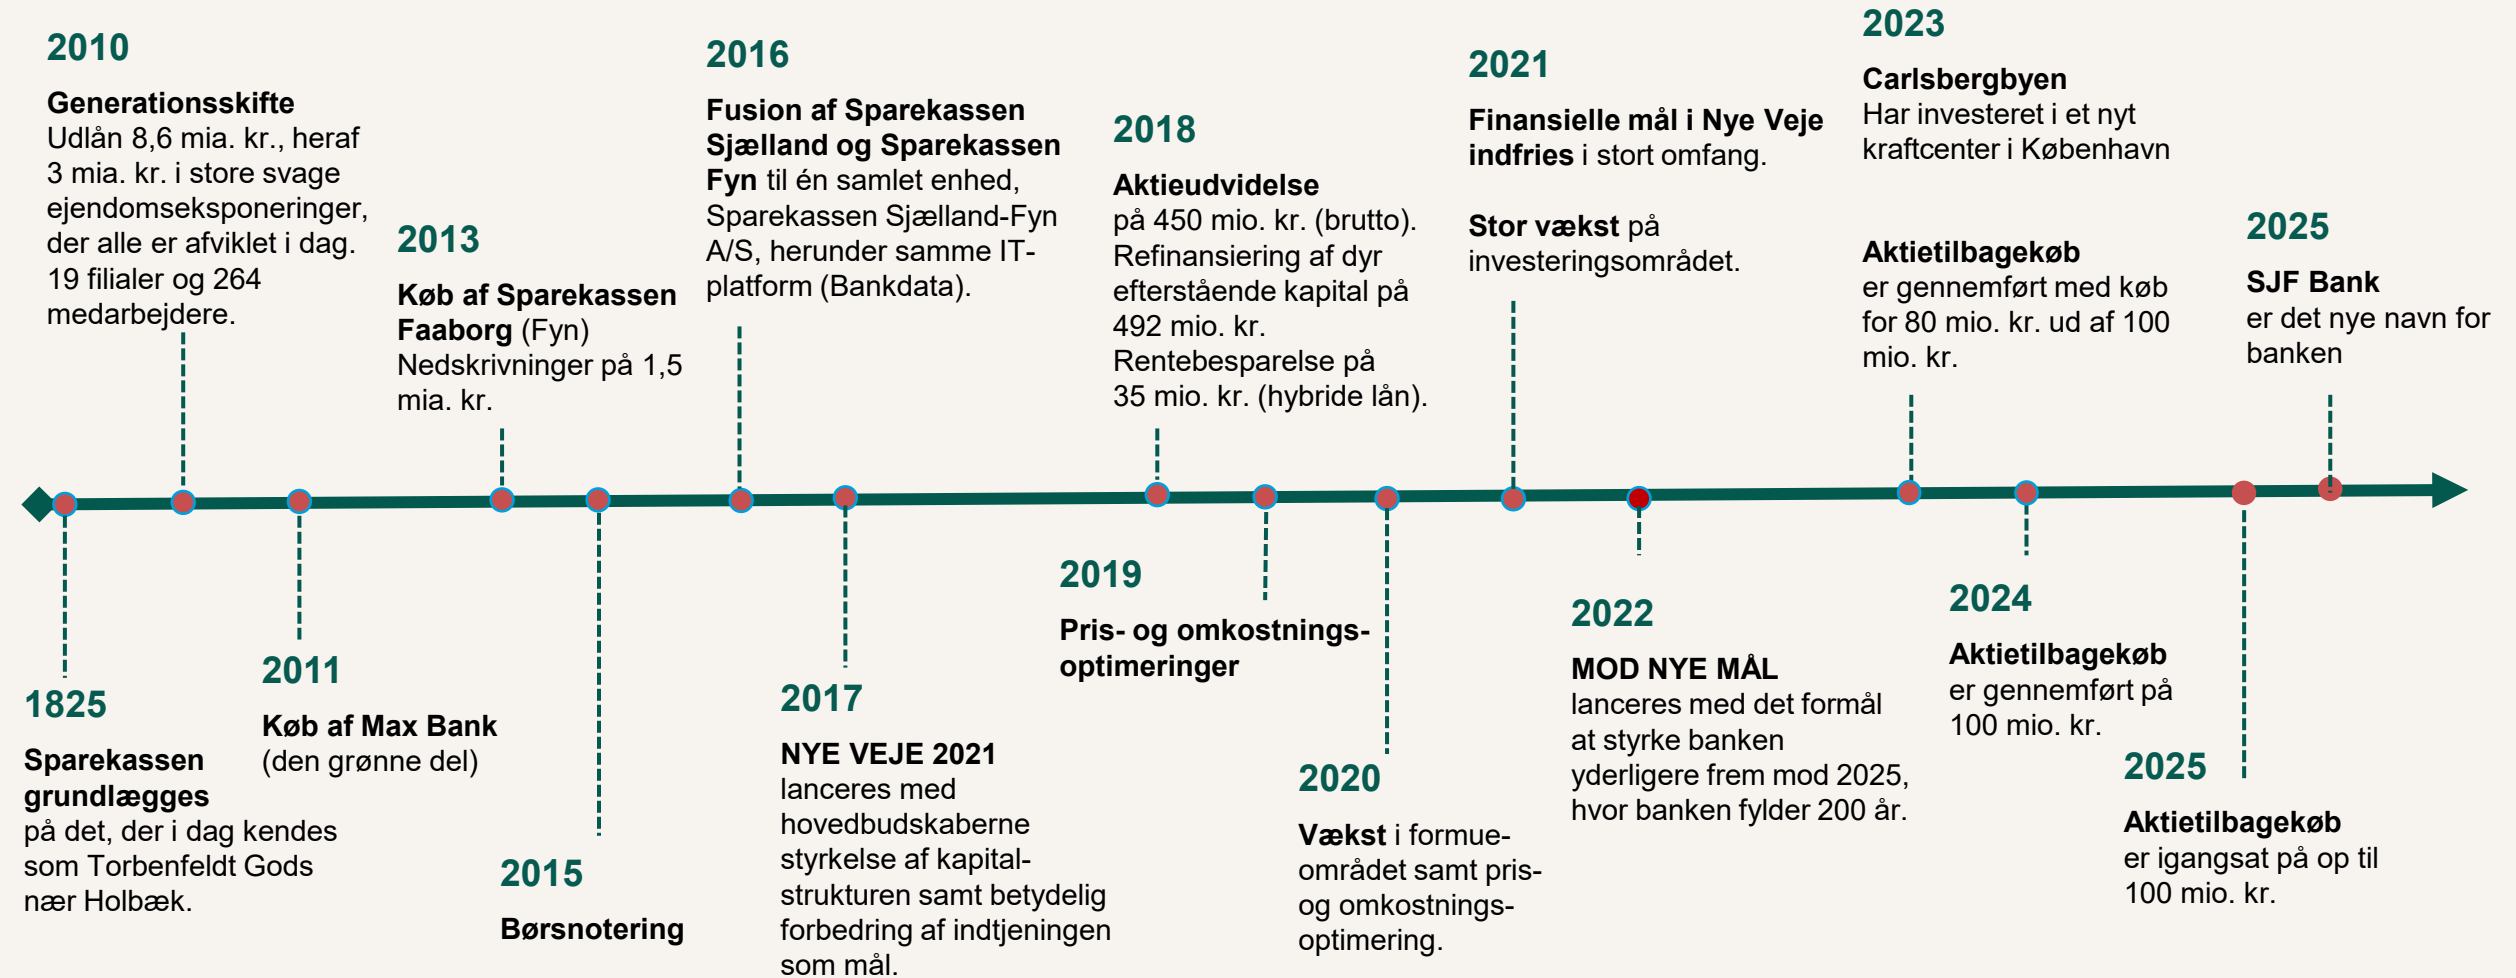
2010
Generationsskifte
Udlån 8,6 mia. kr., heraf 3 mia. kr. i store svage ejendomseksponeringer, der alle er afviklet i dag. 19 filialer og 264 medarbejdere.

2013
Køb af Sparekassen Faaborg (Fyn)
Nedskrivninger på 1,5 mia. kr.

2016
Fusion af Sparekassen Sjælland og Sparekassen Fyn til én samlet enhed, Sparekassen Sjælland-Fyn A/S, herunder samme IT-platform (Bankdata).

2018
Aktieudvidelse
på 450 mio. kr. (brutto). Refinansiering af dyr efterstående kapital på 492 mio. kr. Rentebesparelse på 35 mio. kr. (hybride lån).

2021
Finansielle mål i Nye Veje indfries i stort omfang.

Stor vækst på investeringsområdet.

2023
Carlsbergbyen
Har investeret i et nyt kraftcenter i København

Aktietilbagekøb
er gennemført med køb for 80 mio. kr. ud af 100 mio. kr.

2025
SJF Bank
er det nye navn for banken

1825
Sparekassen grundlægges
på det, der i dag kendes som Torbenfeldt Gods nær Holbæk.

2011
Køb af Max Bank
(den grønne del)

2015
Børsnotering

2017
NYE VEJE 2021
lanceres med hovedbudskaberne styrkelse af kapitalstrukturen samt betydelig forbedring af indtjeningen som mål.

2019
Pris- og omkostningsoptimeringer

2020
Vækst i formueområdet samt pris- og omkostningsoptimering.

2022
MOD NYE MÅL
lanceres med det formål at styrke banken yderligere frem mod 2025, hvor banken fylder 200 år.

2024
Aktietilbagekøb
er gennemført på 100 mio. kr.

2025
Aktietilbagekøb
er igangsat på op til 100 mio. kr.